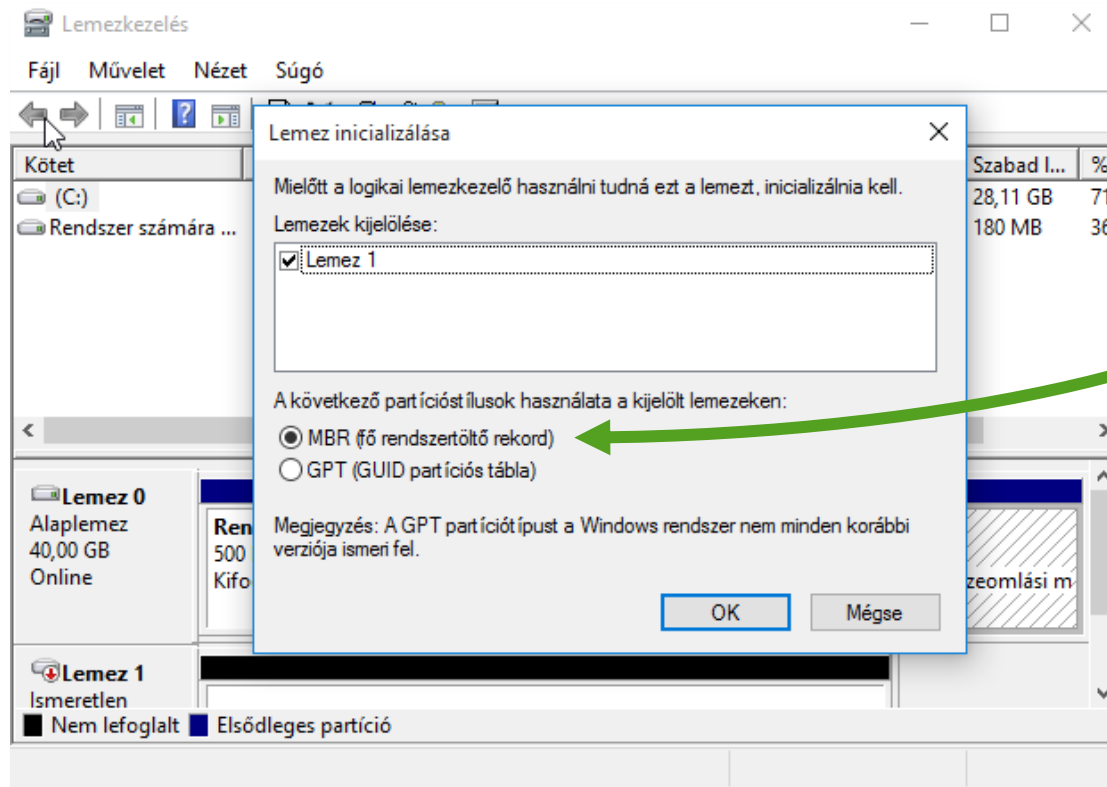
Lemezkezelés

Fájl Művelet Nézet Súgó

Kötet
(C:)
Rendszer számára ...

Szabad l... | %
28,11 GB | 71
180 MB | 36

Lemez 0
Alaplemez
40,00 GB
Online

Ren
500
Kifo

zeomlási m

Lemez 1
Ismeretlen

Nem lefoglalt Elsődleges partíció

Lemez inicializálása

Mielőtt a logikai lemezkezelő használni tudná ezt a lemezt, inicializálnia kell.

Lemezek kijelölése:

Lemez 1

A következő partícióstílusok használata a kijelölt lemezeken:

MBR (fő rendszertöltő rekord)
GPT (GUID partíciós tábla)

Megjegyzés: A GPT partíciótípust a Windows rendszer nem minden korábbi verziója ismeri fel.

OK Mégse